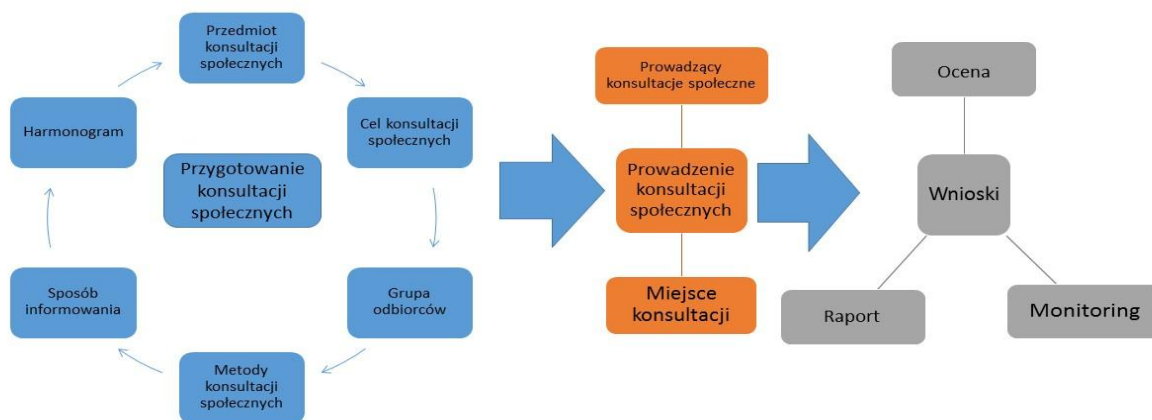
Przedmiot konsultacji społecznych

Cel konsultacji społecznych

Grupa odbiorców

Metody konsultacji społecznych

Sposób informowania

Harmonogram

Przygotowanie konsultacji społecznych

Prowadzący konsultacje społeczne

Prowadzenie konsultacji społecznych

Miejsce konsultacji

Ocena

Wnioski

Raport

Monitoring